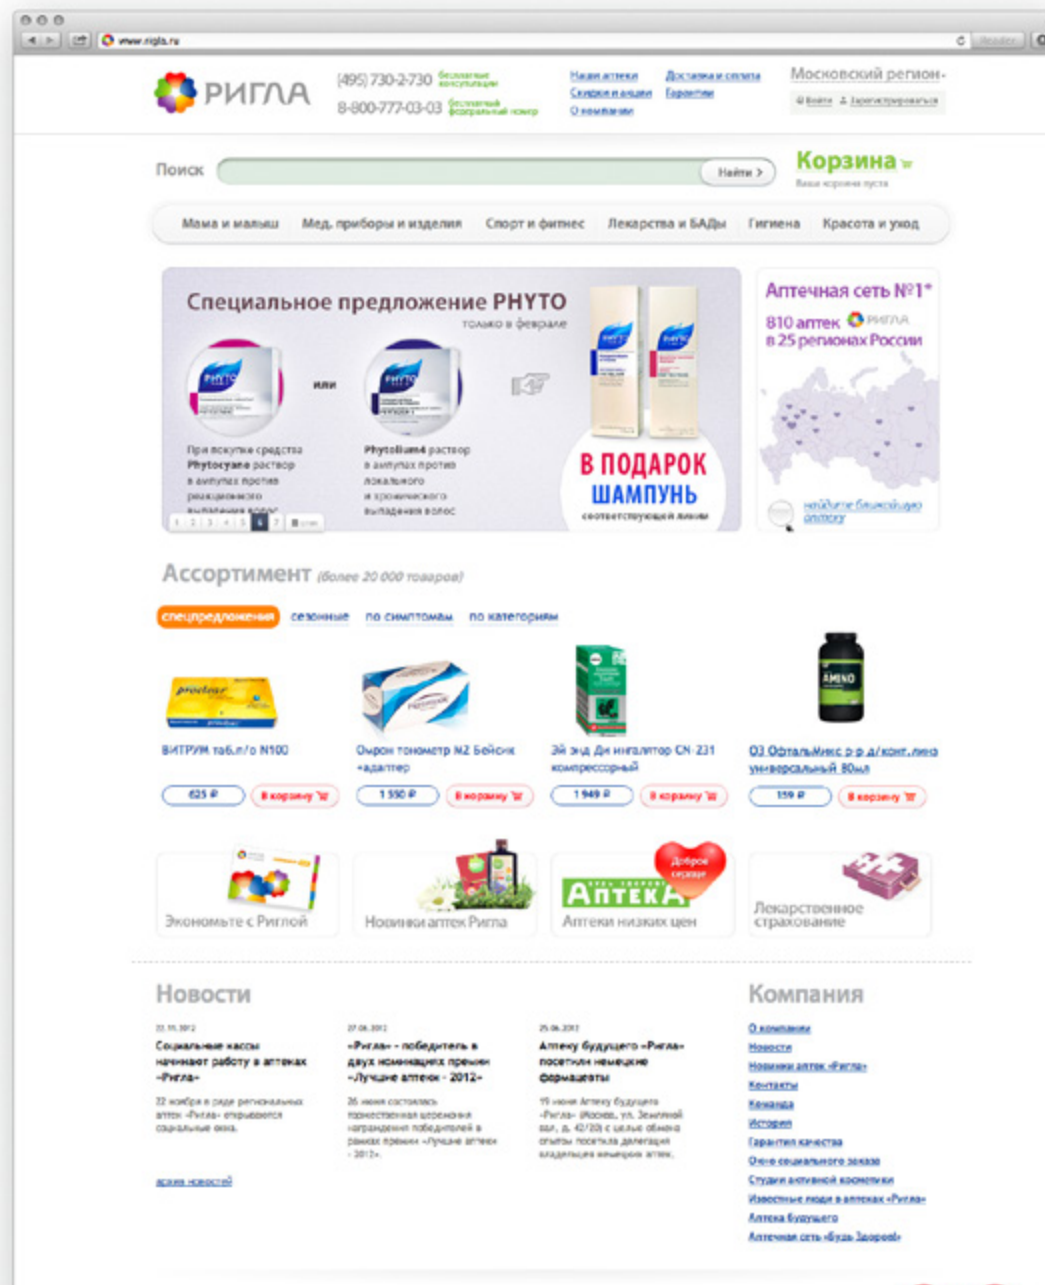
www.rigla.ru

РИГЛА

(495) 730-2-730 бесплатные консультации
8-800-777-03-03 бесплатный федеральный номер

Наши аптеки
Скидки и акции
О компании

Доставка и оплата
Гарантии

Московский регион

Войти Зарегистрироваться

Поиск

Найти >

Корзина
Ваша корзина пуста

Мама и малыш | Мед. приборы и изделия | Спорт и фитнес | Лекарства и БАДы | Гигиена | Красота и уход

Специальное предложение PHYTO
только в феврале

или

При покупке средства Phytocyane раствор в ампулах против реакционного выпадения волос

Phytolium4 раствор в ампулах против локального и хронического выпадения волос

В ПОДАРОК
ШАМПУНЬ
соответствующей линии

1 2 3 4 5 6 7

Аптечная сеть №1*
810 аптек РИГЛА
в 25 регионах России

найдите ближайшую аптеку

Ассортимент (более 20 000 товаров)

спецпредложения сезонные по симптомам по категориям

ВИТРУМ таб.п/о N100
625 ₽ В корзину

Омрон тонометр M2 Бейсик +адаптер
1 550 ₽ В корзину

Эй энд Ди ингалятор CN-231 компрессорный
1 949 ₽ В корзину

ОЗ ОфтальМикс р-р д/конт.линз универсальный 80мл
159 ₽ В корзину

Экономьте с Риглой

Новинки аптек Ригла

Доброе сердце
Аптека
Аптеки низких цен

Лекарственное страхование

Новости

22.11.2012
Социальные кассы начинают работу в аптеках «Ригла»
22 ноября в ряде региональных аптек «Ригла» открываются социальные окна.

27.06.2012
«Ригла» - победитель в двух номинациях премии «Лучшие аптеки - 2012»
26 июня состоялась торжественная церемония награждения победителей в рамках премии «Лучшие аптеки - 2012».

25.06.2012
Аптеку будущего «Ригла» посетили немецкие фармацевты
19 июня Аптеку будущего «Ригла» (Москва, ул. Земляной вал, д. 42/20) с целью обмена опытом посетила делегация владельцев немецких аптек.

архив новостей

Компания

О компании
Новости
Новинки аптек «Ригла»
Контакты
Команда
История
Гарантии качества
Окно социального заказа
Студии активной косметики
Известные люди в аптеках «Ригла»
Аптека будущего
Аптечная сеть «Будь Здоров!»